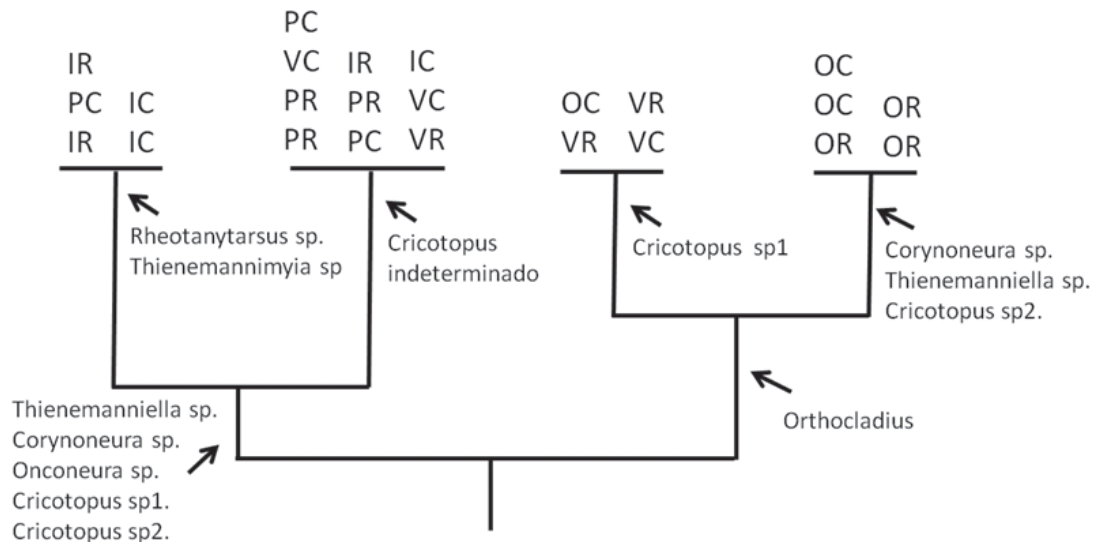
IR
PC IC
IR IC

PC
VC IR IC
PR PR VC
PR PC VR

OC VR
VR VC

OC
OC OR
OR OR

Rheotanytarsus sp.
Thienemannimyia sp

Cricotopus
indeterminado

Cricotopus sp1

Corynoneura sp.
Thienemanniella sp.
Cricotopus sp2.

Thienemanniella sp.
Corynoneura sp.
Onconeura sp.
Cricotopus sp1.
Cricotopus sp2.

Orthocladius